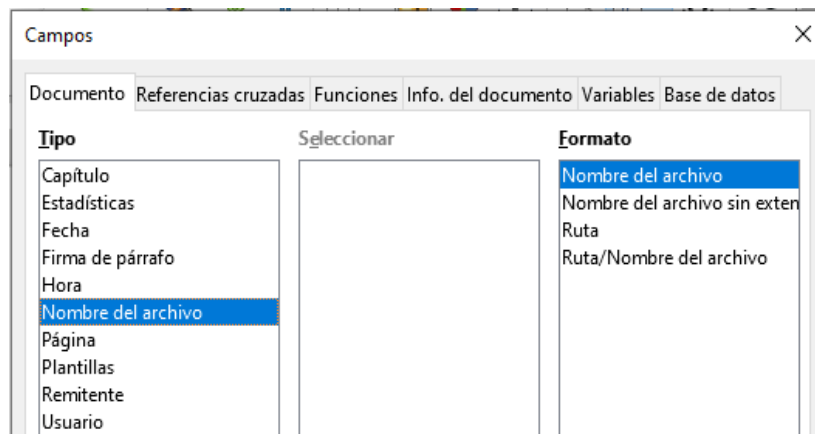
Campos

Documento | Referencias cruzadas | Funciones | Info. del documento | Variables | Base de datos

Tipo

Capítulo
Estadísticas
Fecha
Firma de párrafo
Hora
Nombre del archivo
Página
Plantillas
Remitente
Usuario

Seleccionar

Formato

Nombre del archivo
Nombre del archivo sin exten
Ruta
Ruta/Nombre del archivo